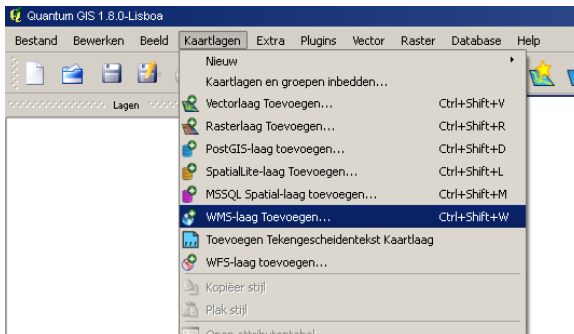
Quantum GIS 1.8.0-Lisboa

Bestand Bewerken Beeld Kaartlagen Extra Plugins Vector Raster Database Help

Lagen

Nieuw
Kaartlagen en groepen inbedden...
Vectorlaag Toevoegen... Ctrl+Shift+V
Rasterlaag Toevoegen... Ctrl+Shift+R
PostGIS-laag toevoegen... Ctrl+Shift+D
SpatialLite-laag Toevoegen... Ctrl+Shift+L
MSSQL Spatial-laag toevoegen... Ctrl+Shift+M
WMS-laag Toevoegen... Ctrl+Shift+W
Toevoegen Tekengescheidentekst Kaartlaag
WFS-laag toevoegen...
Kopiëer stijl
Plak stijl
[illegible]